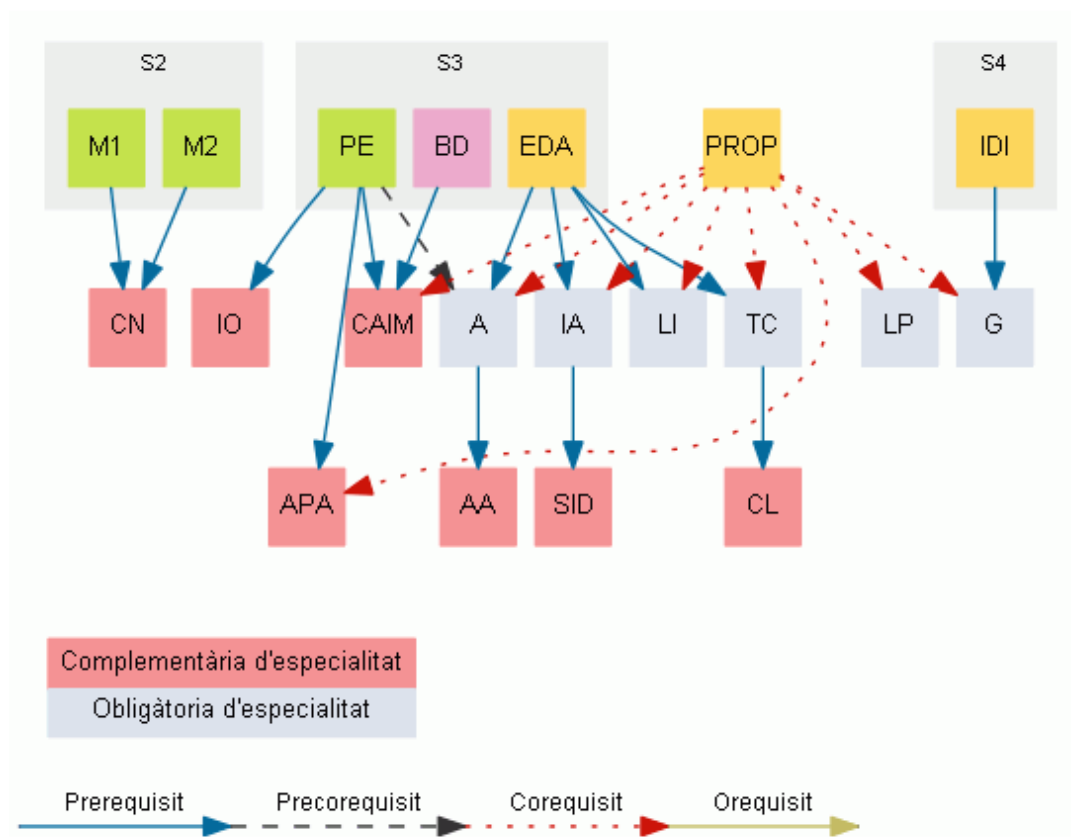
S2

M1

M2

S3

PE

BD

EDA

PROP

S4

IDI

CN

IO

CAIM

A

IA

LI

TC

LP

G

APA

AA

SID

CL

Complementària d'especialitat

Obligàtoria d'especialitat

Prerequisit

Precorequisit

Corequisit

Orequisit